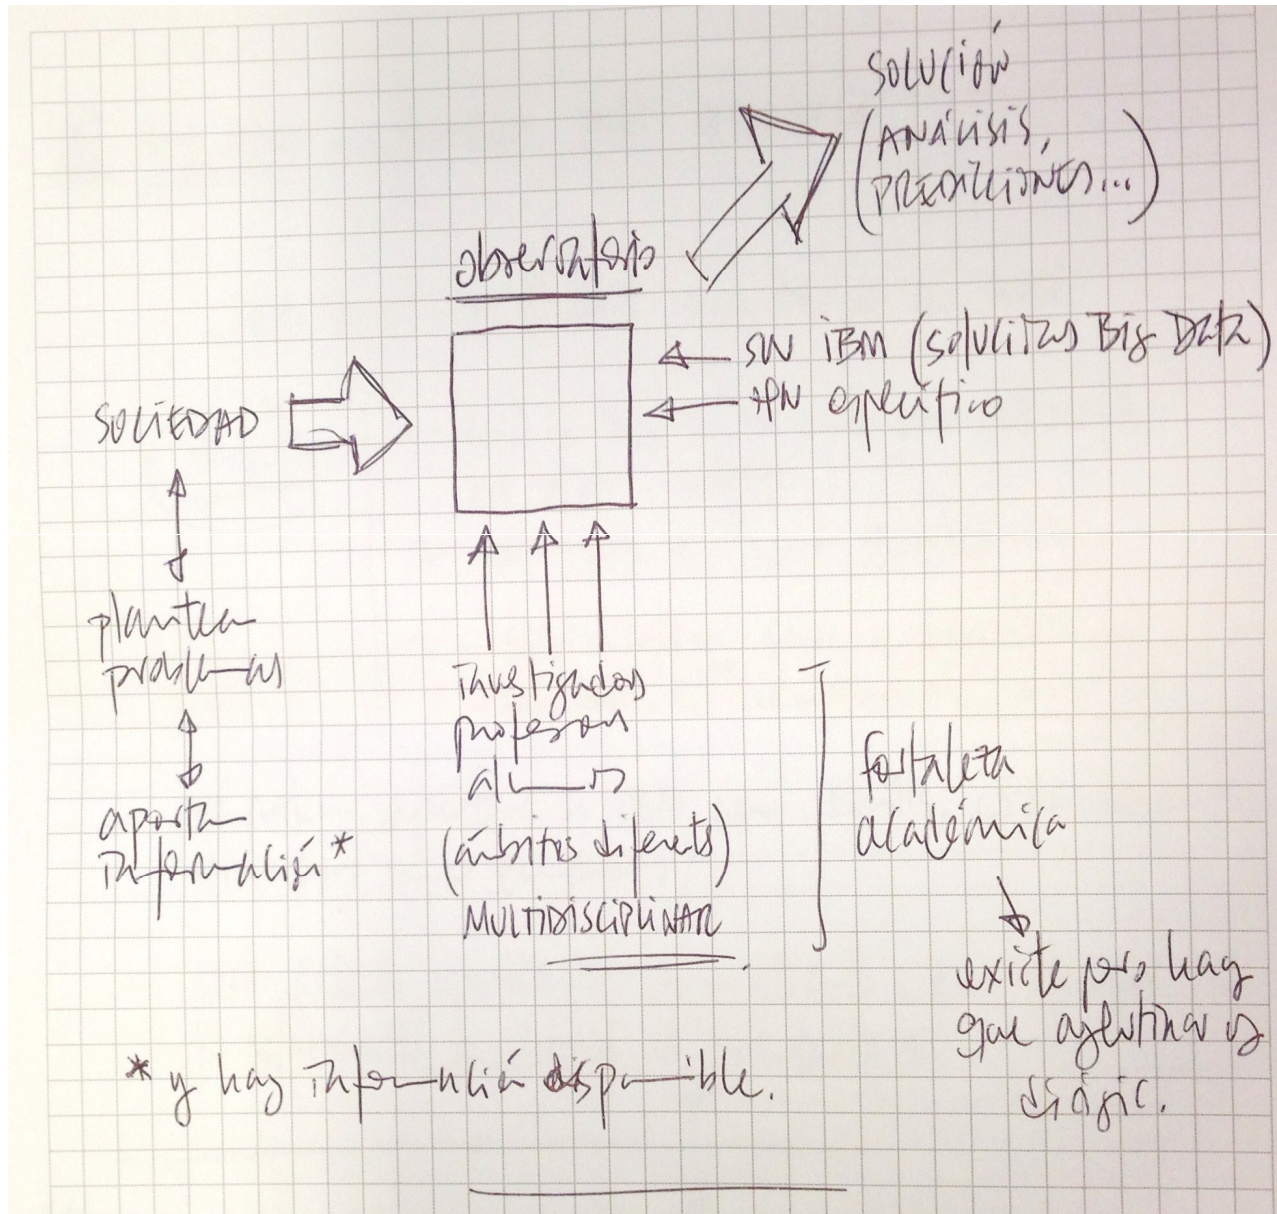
SOLUCIÓN (ANÁLISIS, PREDICCIONES...)

observatorio

SW IBM (soluciones Big Data)
HW específico

SOCIEDAD

plantea problemas

aporta información*

Investigadores
profesores
alumnos
(ámbitos diferentes)
MULTIDISCIPLINAR

fortaleza académica

existe pero hay que aglutinar os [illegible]

* y hay información disponible.